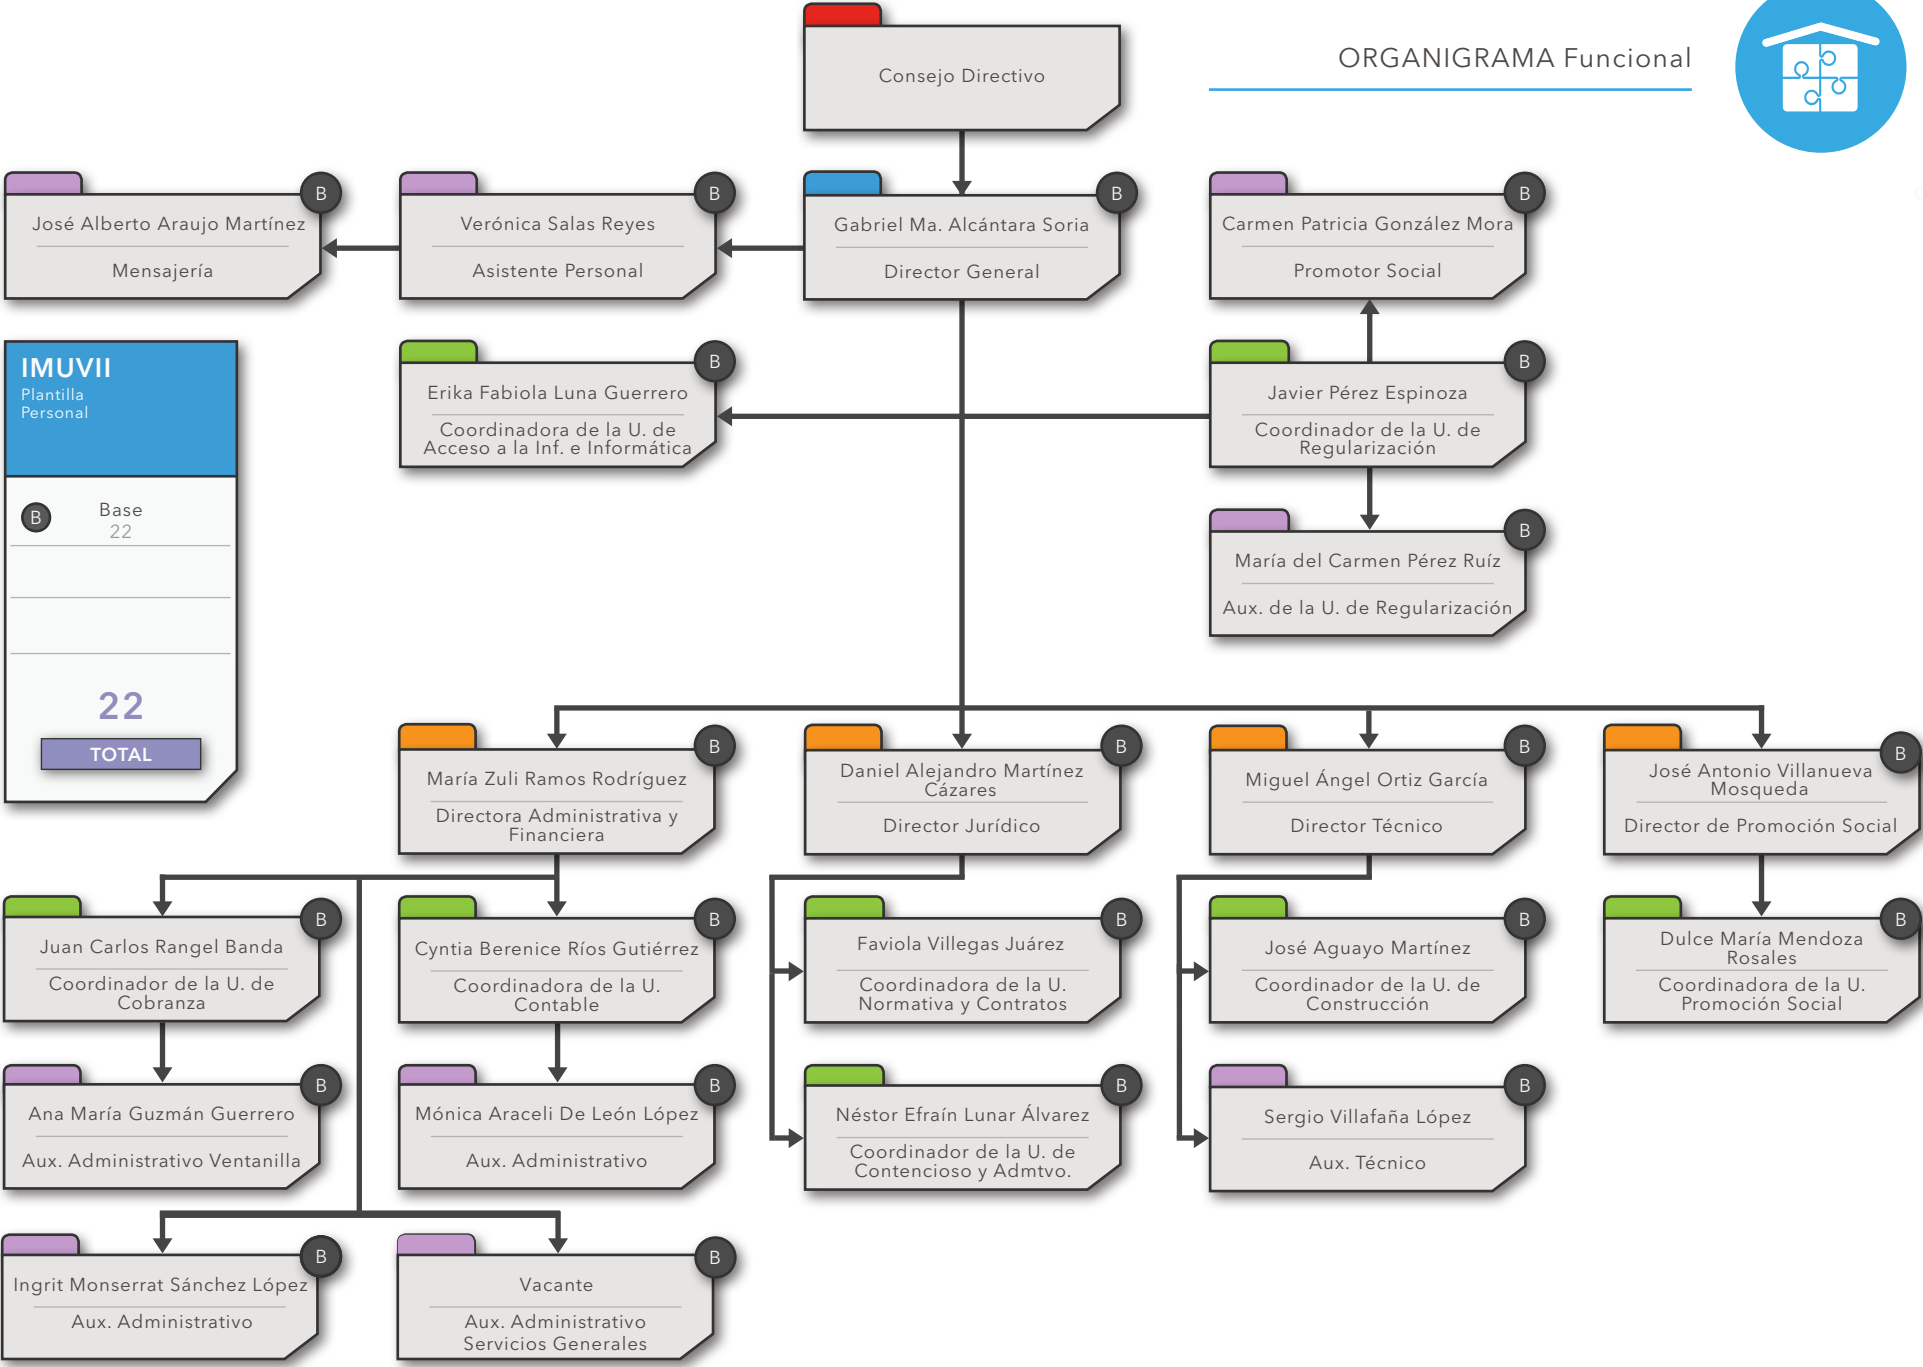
ORGANIGRAMA Funcional

Consejo Directivo

B
José Alberto Araujo Martínez
Mensajería

B
Verónica Salas Reyes
Asistente Personal

B
Gabriel Ma. Alcántara Soria
Director General

B
Carmen Patricia González Mora
Promotor Social

IMUVII
Plantilla Personal

B Base 22

22
TOTAL

B
Erika Fabiola Luna Guerrero
Coordinadora de la U. de Acceso a la Inf. e Informática

B
Javier Pérez Espinoza
Coordinador de la U. de Regularización

B
María del Carmen Pérez Ruíz
Aux. de la U. de Regularización

B
María Zuli Ramos Rodríguez
Directora Administrativa y Financiera

B
Daniel Alejandro Martínez Cázares
Director Jurídico

B
Miguel Ángel Ortiz García
Director Técnico

B
José Antonio Villanueva Mosqueda
Director de Promoción Social

B
Juan Carlos Rangel Banda
Coordinador de la U. de Cobranza

B
Cyntia Berenice Ríos Gutiérrez
Coordinadora de la U. Contable

B
Faviola Villegas Juárez
Coordinadora de la U. Normativa y Contratos

B
José Aguayo Martínez
Coordinador de la U. de Construcción

B
Dulce María Mendoza Rosales
Coordinadora de la U. Promoción Social

B
Ana María Guzmán Guerrero
Aux. Administrativo Ventanilla

B
Mónica Araceli De León López
Aux. Administrativo

B
Néstor Efraín Lunar Álvarez
Coordinador de la U. de Contencioso y Admtvo.

B
Sergio Villafaña López
Aux. Técnico

B
Ingrit Monserrat Sánchez López
Aux. Administrativo

B
Vacante
Aux. Administrativo Servicios Generales